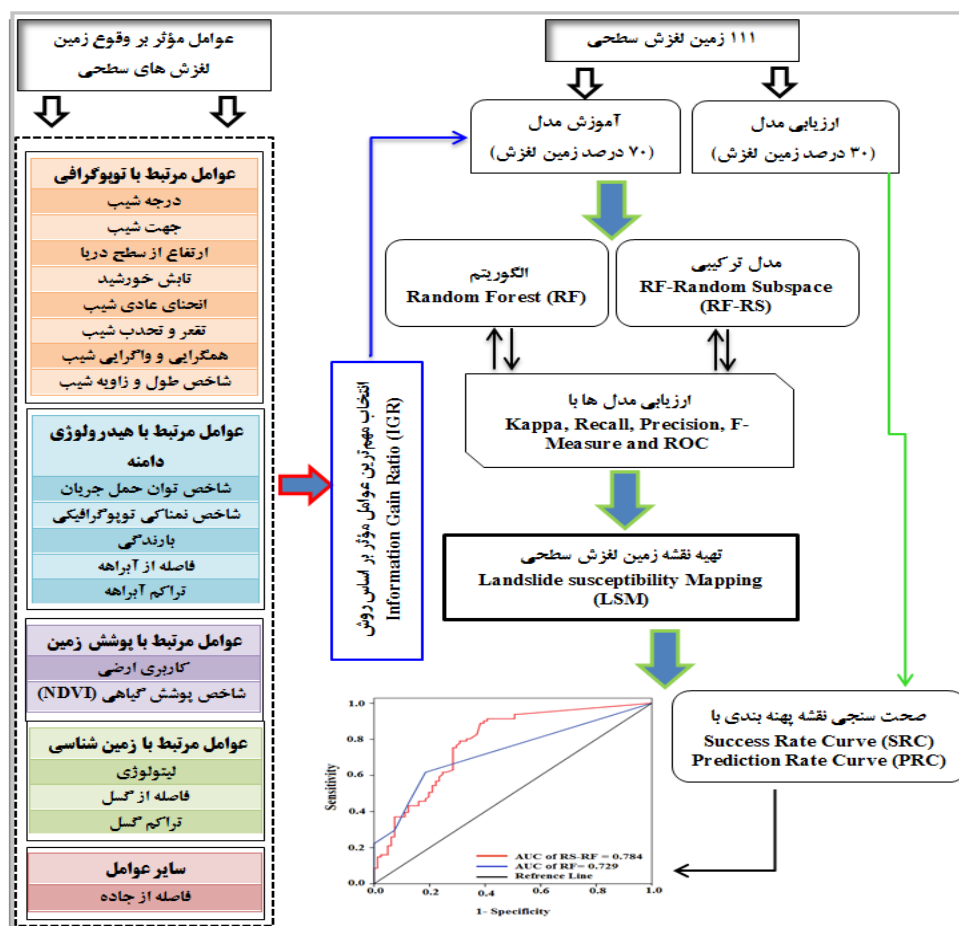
عوامل مؤثر بر وقوع زمین لغزش های سطحی

عوامل مرتبط با توپوگرافی
درجه شیب
جهت شیب
ارتفاع از سطح دریا
تابش خورشید
انحنای عادی شیب
تقعر و تحدب شیب
همگرایی و واگرایی شیب
شاخص طول و زاویه شیب

عوامل مرتبط با هیدرولوژی دامنه
شاخص توان حمل جریان
شاخص نمناکی توپوگرافیکی
بارندگی
فاصله از آبراهه
تراکم آبراهه

عوامل مرتبط با پوشش زمین
کاربری ارضی
شاخص پوشش گیاهی (NDVI)

عوامل مرتبط با زمین شناسی
لیتولوژی
فاصله از گسل
تراکم گسل

سایر عوامل
فاصله از جاده

انتخاب مهم‌ترین عوامل مؤثر بر اساس روش Information Gain Ratio (IGR)

۱۱۱ زمین لغزش سطحی

آموزش مدل
(۷۰ درصد زمین لغزش)

ارزیابی مدل
(۳۰ درصد زمین لغزش)

الگوریتم
Random Forest (RF)

مدل ترکیبی
RF-Random Subspace
(RF-RS)

ارزیابی مدل ها با
Kappa, Recall, Precision, F-Measure and ROC

تهیه نقشه زمین لغزش سطحی
Landslide susceptibility Mapping
(LSM)

صحت سنجی نقشه پهنه بندی با
Success Rate Curve (SRC)
Prediction Rate Curve (PRC)

Sensitivity
1.0
0.8
0.6
0.4
0.2
0.0
0.0 0.2 0.4 0.6 0.8 1.0
1- Specificity
AUC of RS-RF = 0.784
AUC of RF= 0.729
Refrence Line